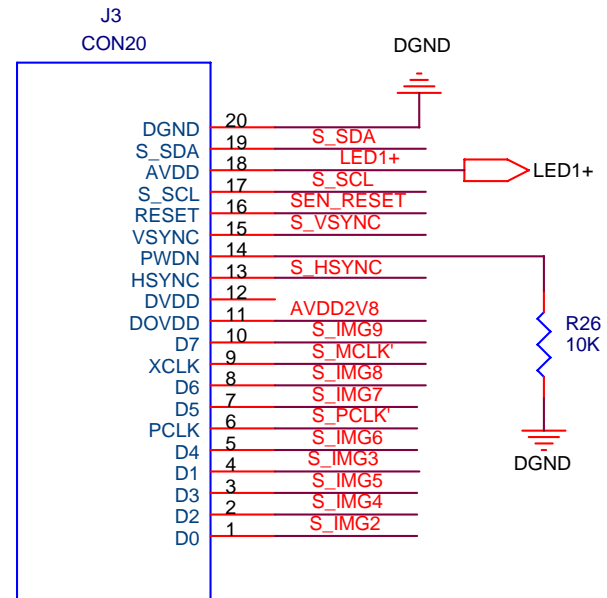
J3
CON20

DGND

DGND 20
S_SDA 19 S_SDA
AVDD 18 LED1+ LED1+
S_SCL 17 S_SCL
RESET 16 SEN_RESET
VSYNC 15 S_VSYNC
PWDN 14
HSYNC 13 S_HSYNC
DVDD 12
DOVDD 11 AVDD2V8
D7 10 S_IMG9
XCLK 9 S_MCLK'
D6 8 S_IMG8
D5 7 S_IMG7
PCLK 6 S_PCLK'
D4 5 S_IMG6
D1 4 S_IMG3
D3 3 S_IMG5
D2 2 S_IMG4
D0 1 S_IMG2

R26
10K

DGND